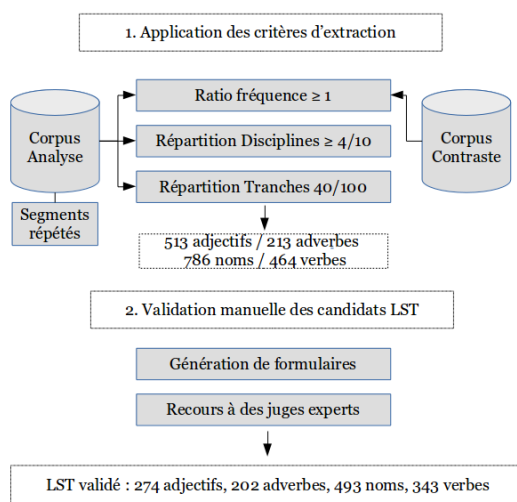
1. Application des critères d'extraction

Corpus Analyse

Segments répétés

Ratio fréquence ≥ 1

Répartition Disciplines ≥ 4/10

Répartition Tranches 40/100

Corpus Contraste

513 adjectifs / 213 adverbes
786 noms / 464 verbes

2. Validation manuelle des candidats LST

Génération de formulaires

Recours à des juges experts

LST validé : 274 adjectifs, 202 adverbes, 493 noms, 343 verbes